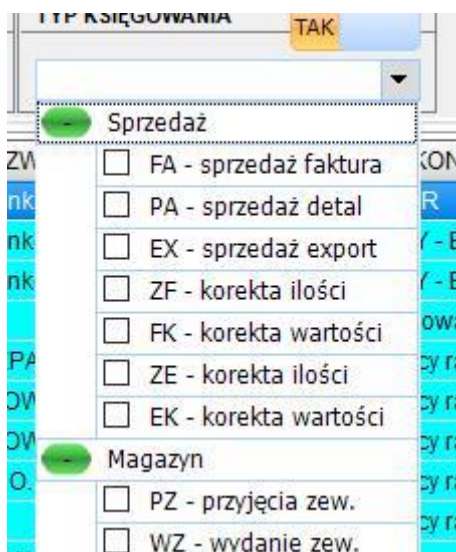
TYP KSIĘGOWANIA
TAK

Sprzedaż
FA - sprzedaż faktura
PA - sprzedaż detal
EX - sprzedaż export
ZF - korekta ilości
FK - korekta wartości
ZE - korekta ilości
EK - korekta wartości
Magazyn
PZ - przyjęcia zew.
WZ - wydanie zew.